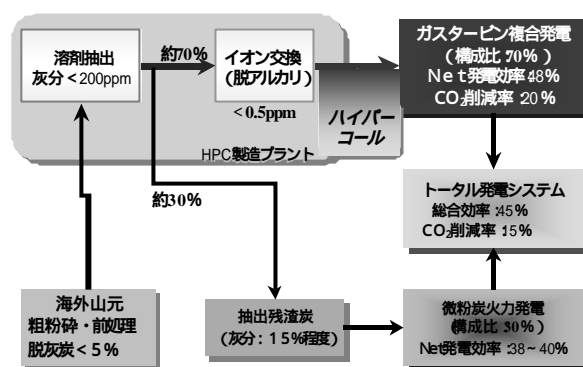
溶剤抽出
灰分＜200ppm

約70%

イオン交換
（脱アルカリ）

＜0.5ppm

ハイパーコール

HPC製造プラント

ガスタービン複合発電
（構成比 70%）
Net発電効率 48%
$CO_2$削減率 20%

約30%

トータル発電システム
総合効率 45%
$CO_2$削減率 15%

海外山元
粗粉砕・前処理
脱灰炭＜5%

抽出残渣炭
（灰分：15%程度）

微粉炭火力発電
（構成比 30%）
Net発電効率 38～40%